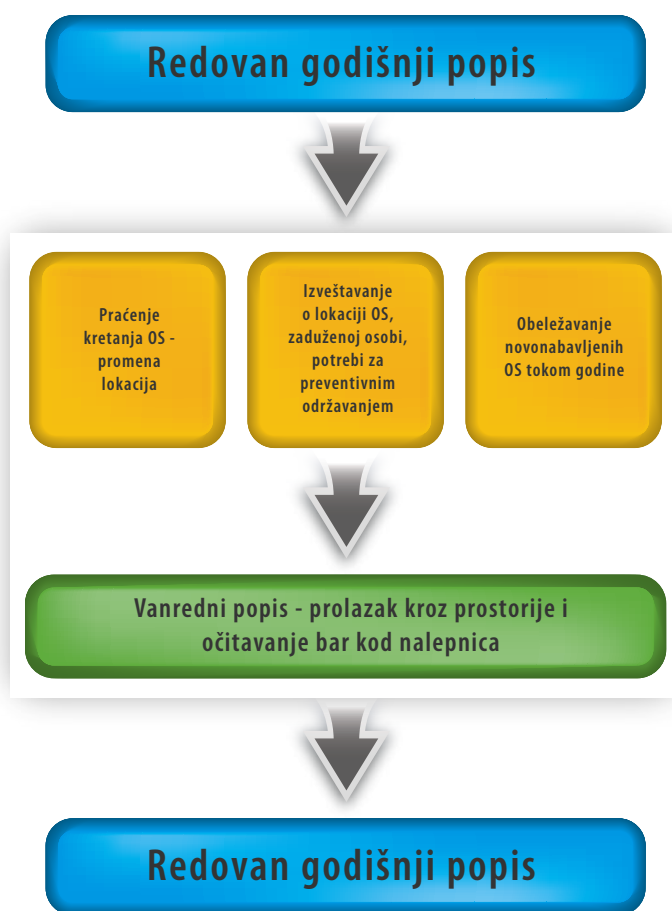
Redovan godišnji popis

Praćenje kretanja OS - promena lokacija

Izveštavanje o lokaciji OS, zaduženoj osobi, potrebi za preventivnim održavanjem

Obeležavanje novonabavljenih OS tokom godine

Vanredni popis - prolazak kroz prostorije i očitavanje bar kod nalepnica

Redovan godišnji popis